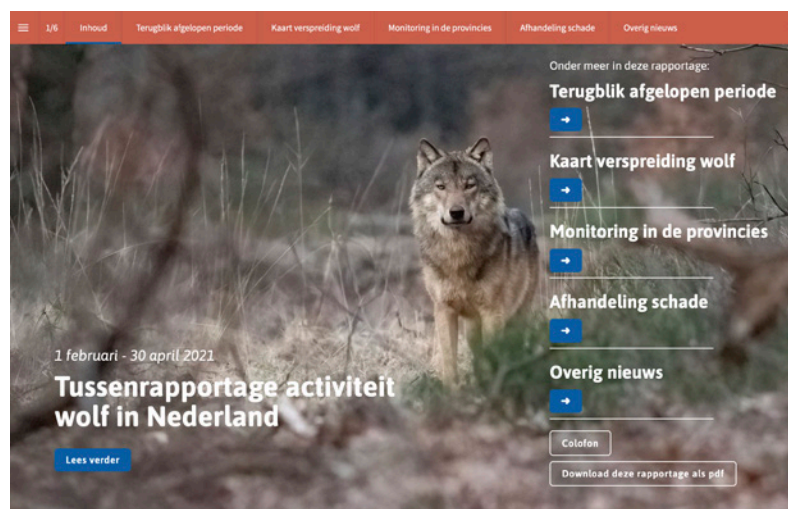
1/6 Inhoud Terugblik afgelopen periode Kaart verspreiding wolf Monitoring in de provincies Afhandeling schade Overig nieuws

Onder meer in deze rapportage:

Terugblik afgelopen periode

Kaart verspreiding wolf

Monitoring in de provincies

Afhandeling schade

Overig nieuws

Colofon

Download deze rapportage als pdf

1 februari - 30 april 2021

Tussenrapportage activiteit wolf in Nederland

Lees verder